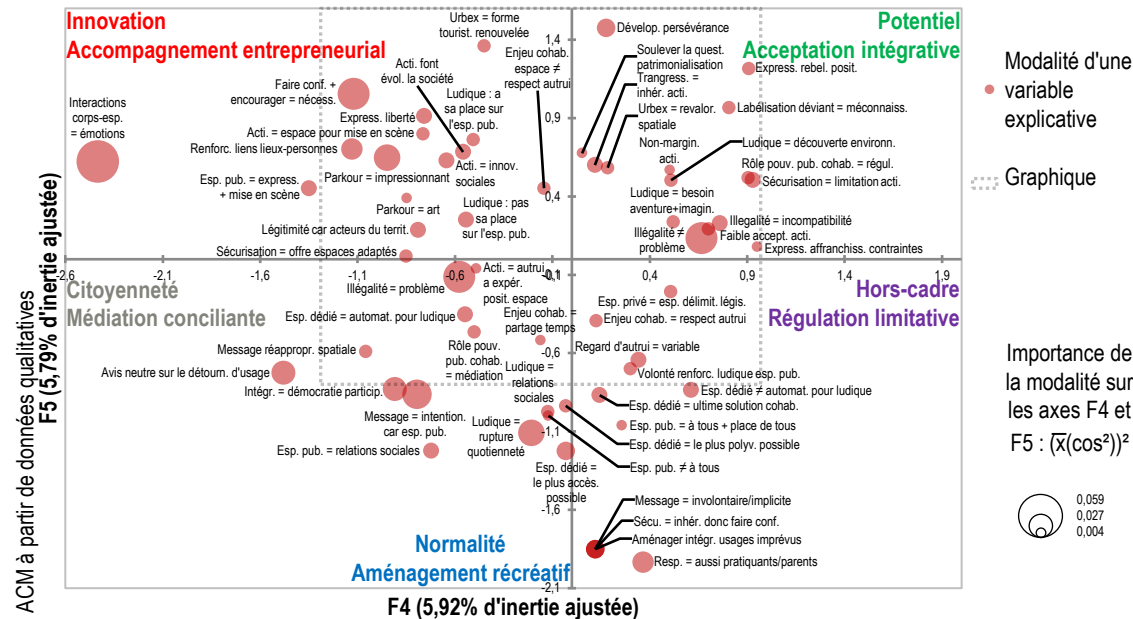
Innovation
Accompagnement entrepreneurial

Potentiel
Acceptation intégrative

Citoyenneté
Médiation conciliante

Hors-cadre
Régulation limitative

Normalité
Aménager récréatif

Urbex = forme tourist. renouvelée
Dévelop. persévérance
Enjeu cohab. espace ≠ respect autrui
Acti. font évol. la société
Soulever la quest. patrimonialisation
Trangress. = inhér. acti.
Urbex = revalor. spatiale
Express. rebel. posit.
Labélisation déviant = méconnaiss.
Faire conf. + encourager = nécess.
Ludique : a sa place sur l'esp. pub.
Interactions corps-esp. = émotions
Express. liberté
Acti. = espace pour mise en scène
Renforc. liens lieux-personnes
Acti. = innov. sociales
Non-margin. acti.
Ludique = découverte environn.
Rôle pouv. pub. cohab. = régul.
Sécurisation = limitation acti.
Parkour = impressionnant
Esp. pub. = express. + mise en scène
Parkour = art
Ludique = besoin aventure+imagin.
Ludique : pas sa place sur l'esp. pub.
Illégalité = incompatibilité
Illégalité ≠ problème
Faible accept. acti.
Légitimité car acteurs du territ.
Express. affranchiss. contraintes
Sécurisation = offre espaces adaptés
Acti. = autrui a expér. posit. espace
Illégalité = problème
Esp. privé = esp. délimit. légis.
Enjeu cohab. = partage temps
Enjeu cohab. = respect autrui
Esp. dédié = automat. pour ludique
Message réappropr. spatiale
Rôle pouv. pub. cohab. = médiation
Regard d'autrui = variable
Ludique = relations sociales
Volonté renforc. ludique esp. pub.
Avis neutre sur le détourn. d'usage
Esp. dédié ≠ automat. pour ludique
Intégr. = démocratie particip.
Esp. dédié = ultime solution cohab.
Message = intention. car esp. pub.
Esp. pub. = à tous + place de tous
Ludique = rupture quotienneté
Esp. dédié = le plus polyv. possible
Esp. pub. = relations sociales
Esp. pub. ≠ à tous
Esp. dédié = le plus accès. possible
Message = involontaire/implicite
Sécu. = inhér. donc faire conf.
Aménager intégr. usages imprévus
Resp. = aussi pratiquants/parents

1,4
0,9
0,4
-0,1
-0,6
-1,1
-1,6
-2,1
-2,6
-2,1
-1,6
-1,1
-0,6
-0,1
0,4
0,9
1,4
1,9

F4 (5,92% d'inertie ajustée)
ACM à partir de données qualitatives
F5 (5,79% d'inertie ajustée)

Modalité d'une variable explicative

Graphique

Importance de la modalité sur les axes F4 et F5 : $(\overline{x}(\cos^2))^2$

0,059
0,027
0,004